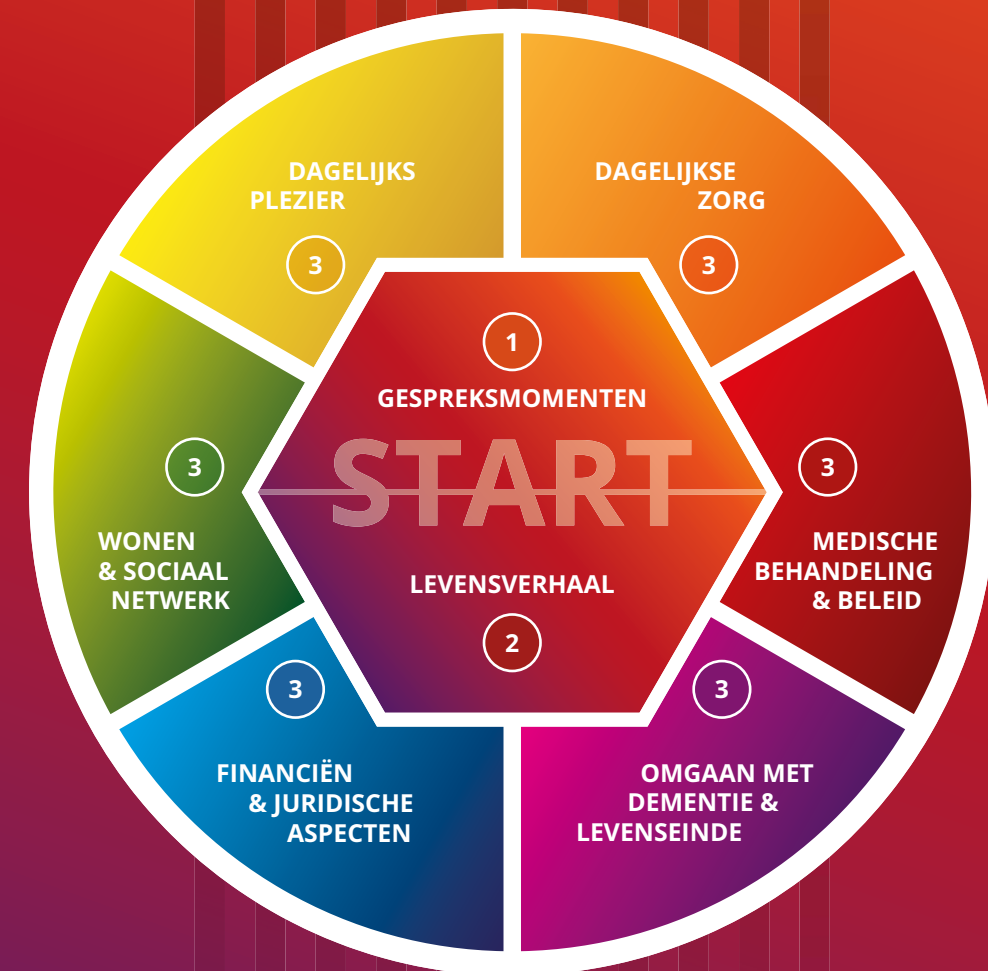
DAGELIJKS PLEZIER
3

DAGELIJKSE ZORG
3

1
GESPREKSMOMENTEN
START
LEVENSVERHAAL
2

3
WONEN & SOCIAAL NETWERK

3
MEDISCHE BEHANDELING & BELEID

3
FINANCIËN & JURIDISCHE ASPECTEN

3
OMGAAN MET DEMENTIE & LEVENSEINDE